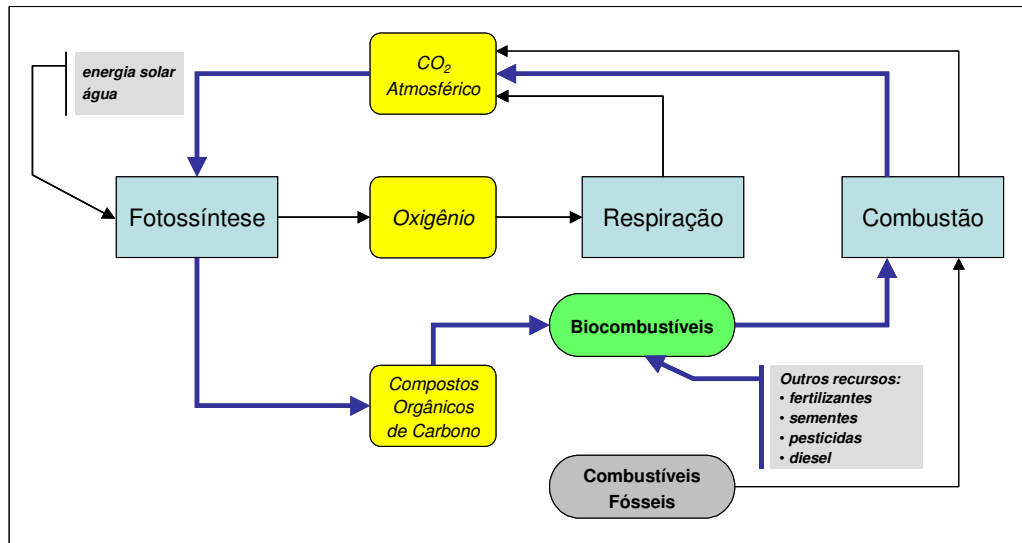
$CO_2$ Atmosférico

energia solar
água

Fotossíntese

Oxigênio

Respiração

Combustão

Biocombustíveis

Compostos Orgânicos de Carbono

Outros recursos:
• fertilizantes
• sementes
• pesticidas
• diesel

Combustíveis Fósseis